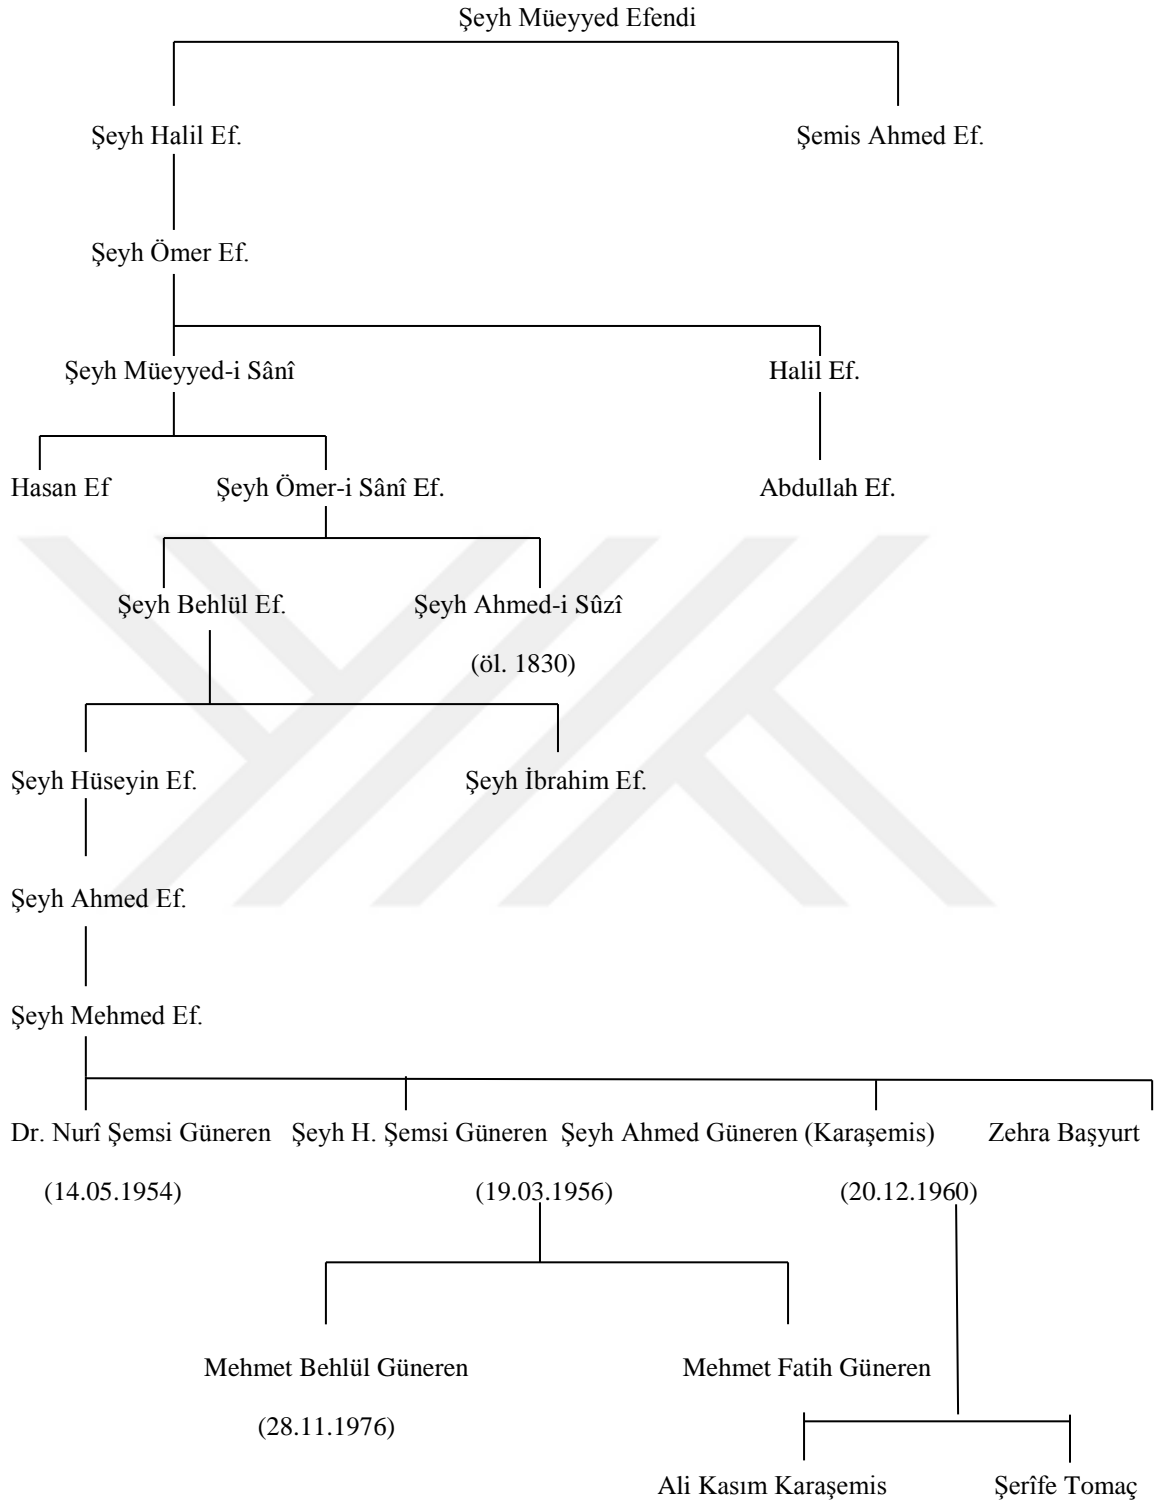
Şeyh Müeyyed Efendi

Şeyh Halil Ef.

Şemis Ahmed Ef.

Şeyh Ömer Ef.

Şeyh Müeyyed-i Sânî

Halil Ef.

Hasan Ef

Şeyh Ömer-i Sânî Ef.

Abdullah Ef.

Şeyh Behlül Ef.

Şeyh Ahmed-i Sûzî

(öl. 1830)

Şeyh Hüseyin Ef.

Şeyh İbrahim Ef.

Şeyh Ahmed Ef.

Şeyh Mehmed Ef.

Dr. Nurî Şemsi Güneren

(14.05.1954)

Şeyh H. Şemsi Güneren

(19.03.1956)

Şeyh Ahmed Güneren (Karaşemis)

(20.12.1960)

Zehra Başyurt

Mehmet Behlül Güneren

(28.11.1976)

Mehmet Fatih Güneren

Ali Kasım Karaşemis

Şerîfe Tomaç